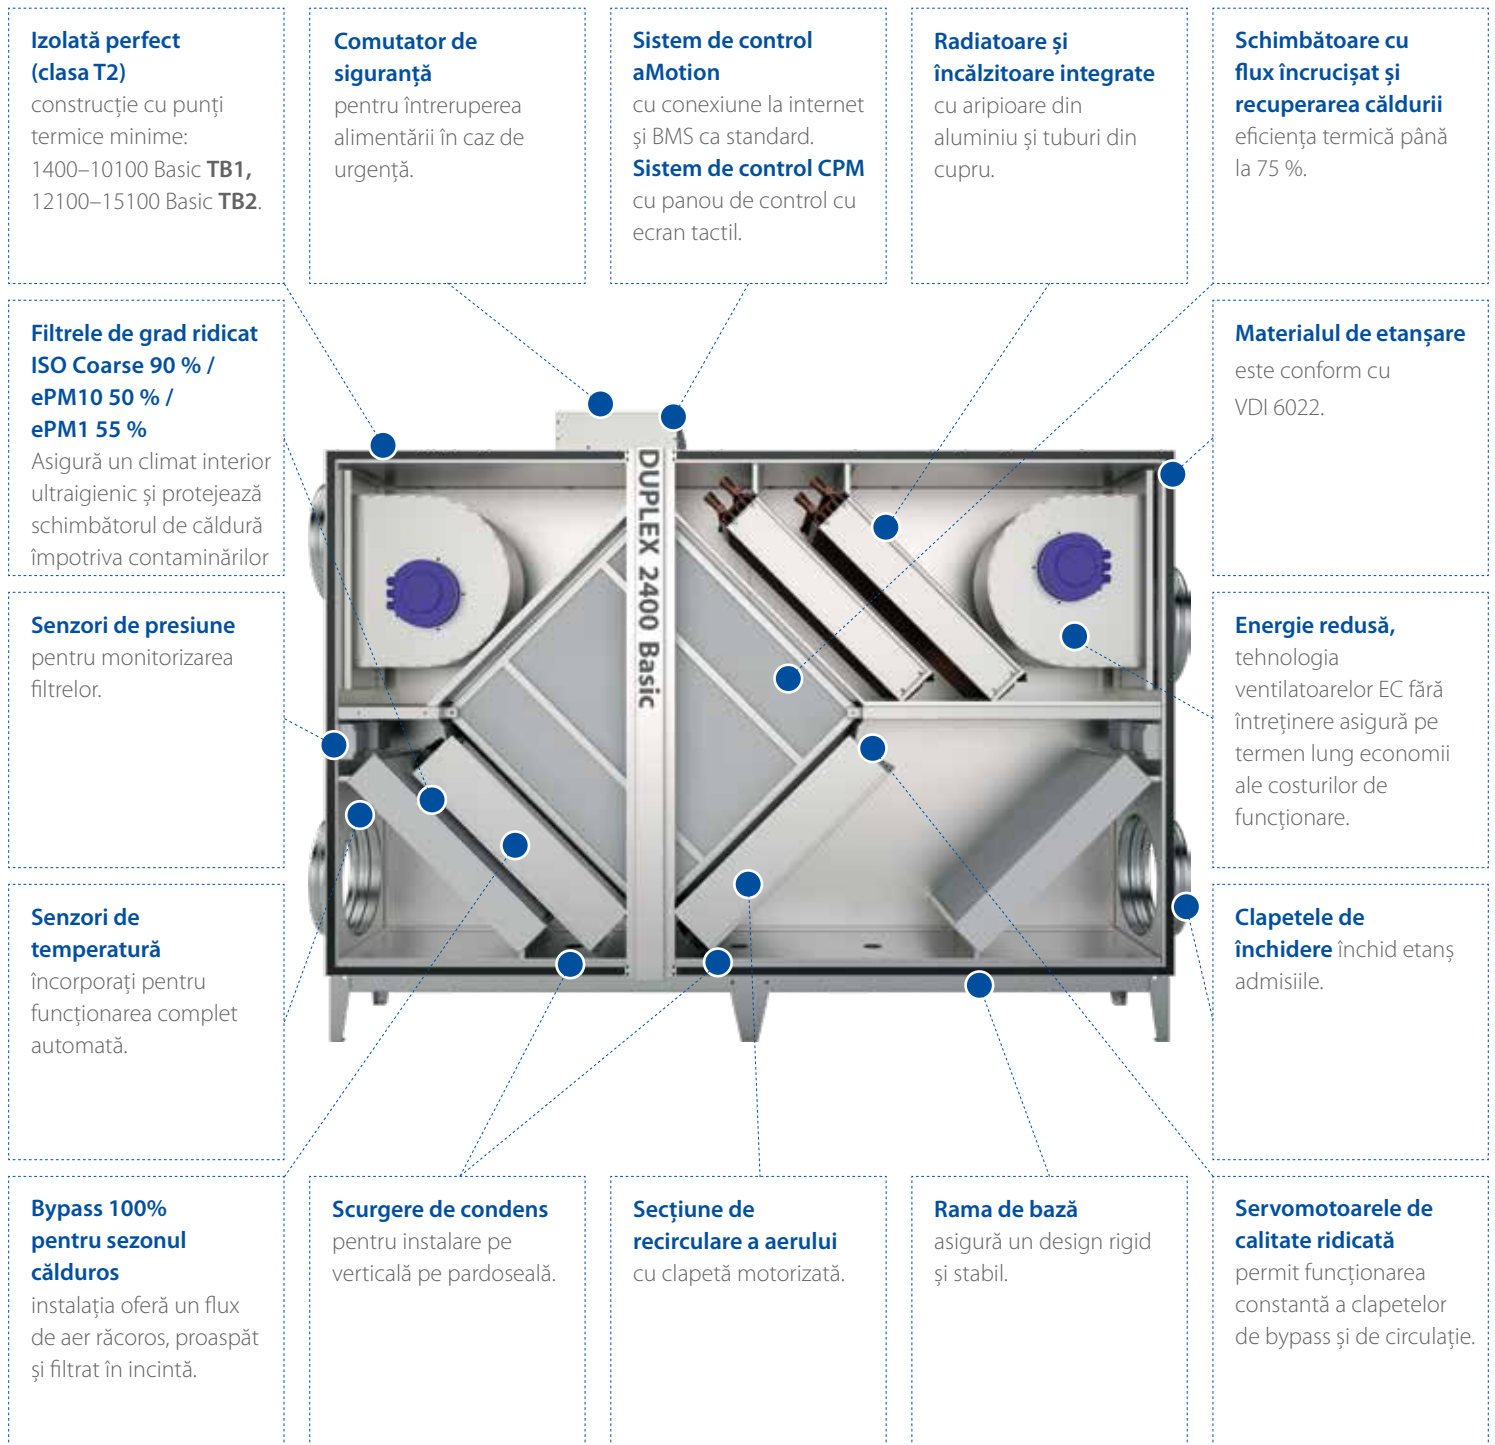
**Izolată perfect (clasa T2)**
construcție cu punți termice minime: 1400–10100 Basic **TB1**, 12100–15100 Basic **TB2**.

**Comutator de siguranță**
pentru întreruperea alimentării în caz de urgență.

**Sistem de control aMotion**
cu conexiune la internet și BMS ca standard.
**Sistem de control CPM**
cu panou de control cu ecran tactil.

**Radiatoare și încălzitoare integrate**
cu aripioare din aluminiu și tuburi din cupru.

**Schimbătoare cu flux încrucișat și recuperarea căldurii**
eficiența termică până la 75 %.

**Filtrele de grad ridicat ISO Coarse 90 % / ePM10 50 % / ePM1 55 %**
Asigură un climat interior ultraigienic și protejează schimbătorul de căldură împotriva contaminărilor

**Materialul de etanșare**
este conform cu VDI 6022.

DUPLEX 2400 Basic

**Senzori de presiune**
pentru monitorizarea filtrelor.

**Energie redusă,**
tehnologia ventilatoarelor EC fără întreținere asigură pe termen lung economii ale costurilor de funcționare.

**Senzori de temperatură**
încorporați pentru funcționarea complet automată.

**Clapetele de închidere** închid etanș admisiile.

**Bypass 100% pentru sezonul călduros**
instalația oferă un flux de aer răcoros, proaspăt și filtrat în incintă.

**Scurgere de condens**
pentru instalare pe verticală pe pardoseală.

**Secțiune de recirculare a aerului**
cu clapetă motorizată.

**Rama de bază**
asigură un design rigid și stabil.

**Servomotoarele de calitate ridicată**
permit funcționarea constantă a clapetelor de bypass și de circulație.